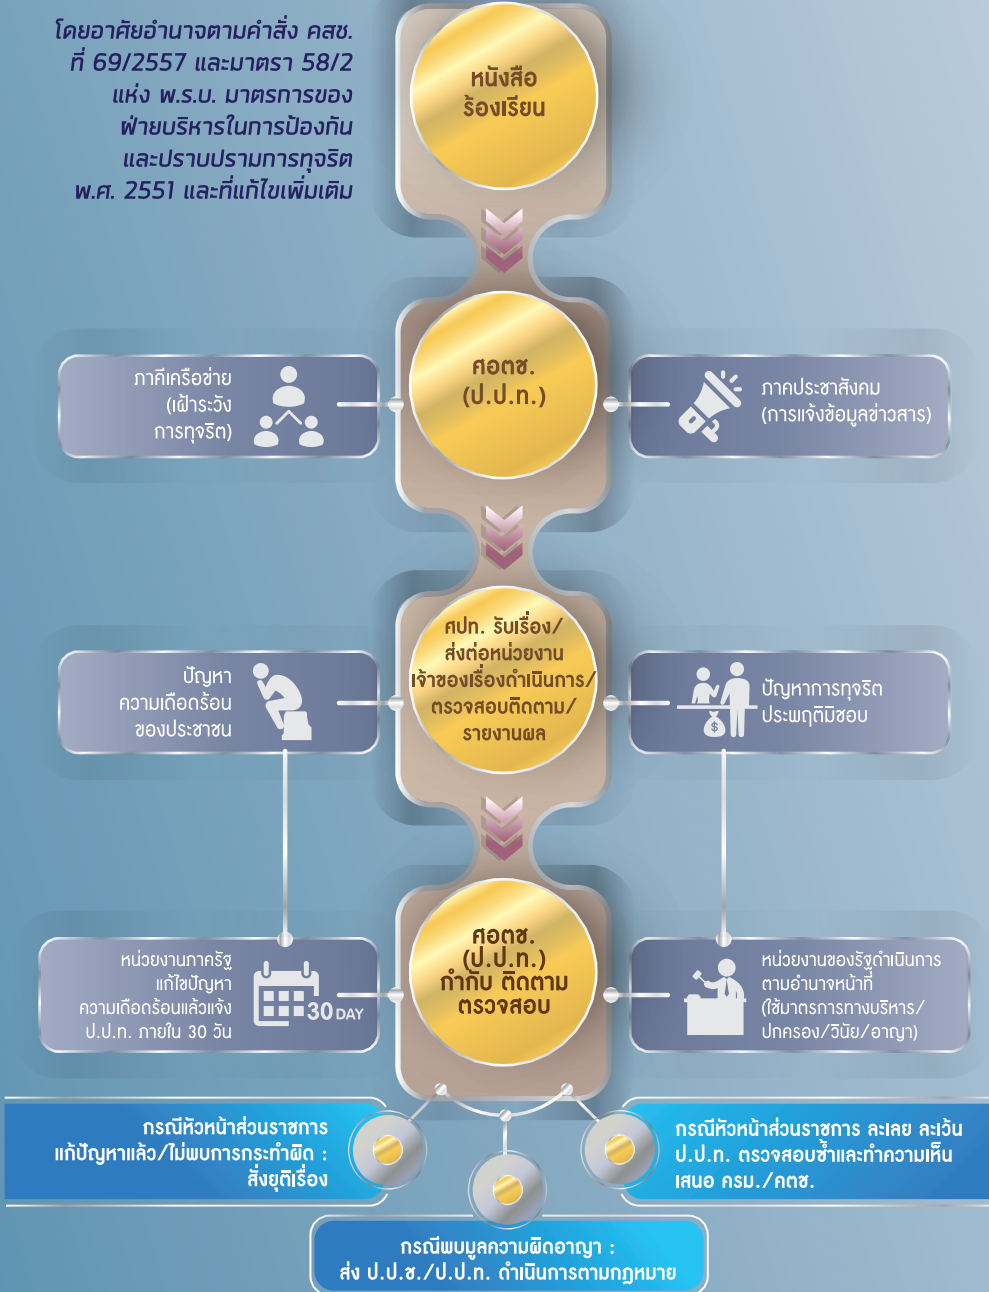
โดยอาศัยอำนาจตามคำสั่ง คสช. ที่ 69/2557 และมาตรา 58/2 แห่ง พ.ร.บ. มาตรการของฝ่ายบริหารในการป้องกันและปราบปรามการทุจริต พ.ศ. 2551 และที่แก้ไขเพิ่มเติม

หนังสือ ร้องเรียน

ภาคีเครือข่าย (เฝ้าระวังการทุจริต)

ศอตช. (ป.ป.ท.)

ภาคประชาสังคม (การแจ้งข้อมูลข่าวสาร)

ปัญหา ความเดือดร้อน ของประชาชน

ศปท. รับเรื่อง/ ส่งต่อหน่วยงาน เจ้าของเรื่องดำเนินการ/ ตรวจสอบติดตาม/ รายงานผล

ปัญหาการทุจริต ประพฤติมิชอบ

หน่วยงานภาครัฐ แก้ไขปัญหา ความเดือดร้อนแล้วแจ้ง ป.ป.ท. ภายใน 30 วัน

30 DAY

ศอตช. (ป.ป.ท.) กำกับ ติดตาม ตรวจสอบ

หน่วยงานของรัฐดำเนินการ ตามอำนาจหน้าที่ (ใช้มาตรการทางบริหาร/ ปกครอง/วินัย/อาญา)

กรณีหัวหน้าส่วนราชการ แก้ปัญหาแล้ว/ไม่พบการกระทำผิด : สั่งยุติเรื่อง

กรณีหัวหน้าส่วนราชการ ละเลย ละเว้น ป.ป.ท. ตรวจสอบซ้ำและทำความเห็น เสนอ ครม./คตช.

กรณีพบมูลความผิดอาญา : ส่ง ป.ป.ช./ป.ป.ท. ดำเนินการตามกฎหมาย